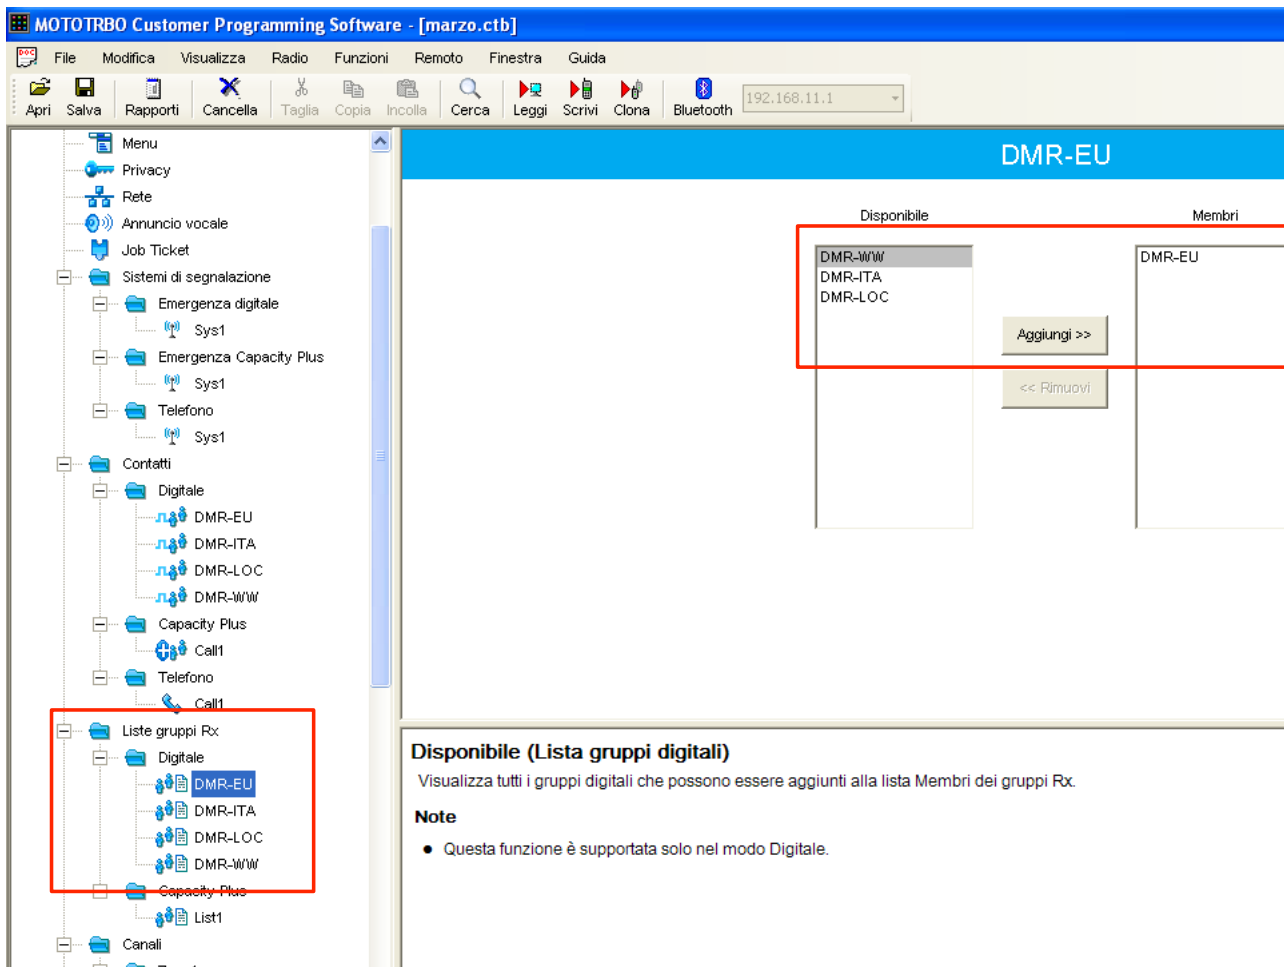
MOTOTRBO Customer Programming Software - [marzo.ctb]

File Modifica Visualizza Radio Funzioni Remoto Finestra Guida

Apri Salva Rapporti Cancella Taglia Copia Incolla Cerca Leggi Scrivi Clona Bluetooth 192.168.11.1

Menu
Privacy
Rete
Annuncio vocale
Job Ticket
Sistemi di segnalazione
Emergenza digitale
Sys1
Emergenza Capacity Plus
Sys1
Telefono
Sys1
Contatti
Digitale
DMR-EU
DMR-ITA
DMR-LOC
DMR-WW
Capacity Plus
Call1
Telefono
Call1
Liste gruppi Rx
Digitale
DMR-EU
DMR-ITA
DMR-LOC
DMR-WW
Capacity Plus
List1
Canali

DMR-EU

Disponibile
DMR-WW
DMR-ITA
DMR-LOC

Membri
DMR-EU

Aggiungi >>
<< Rimuovi

Disponibile (Lista gruppi digitali)
Visualizza tutti i gruppi digitali che possono essere aggiunti alla lista Membri dei gruppi Rx.

Note
● Questa funzione è supportata solo nel modo Digitale.